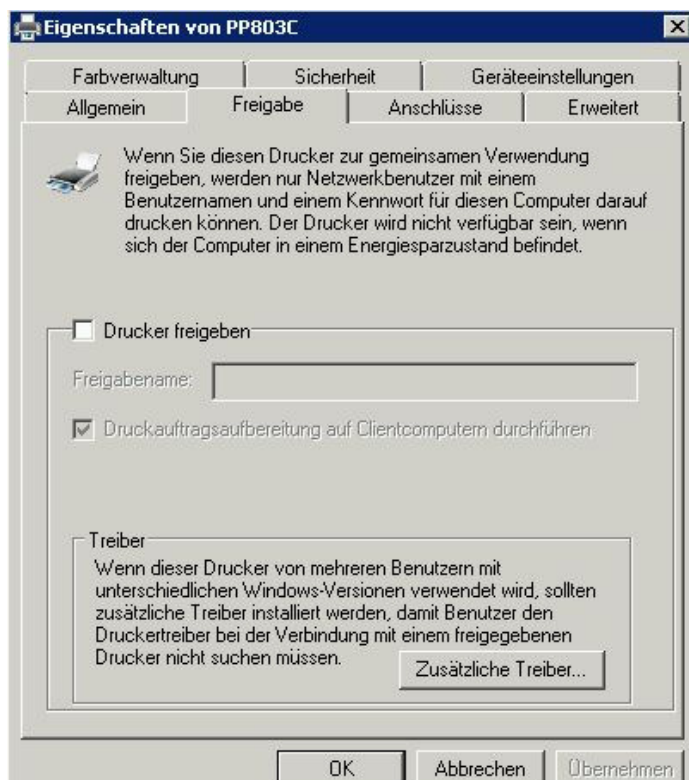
Eigenschaften von PP803C

Farbverwaltung
Sicherheit
Geräteeinstellungen
Allgemein
Freigabe
Anschlüsse
Erweitert

Wenn Sie diesen Drucker zur gemeinsamen Verwendung freigeben, werden nur Netzwerkbenutzer mit einem Benutzernamen und einem Kennwort für diesen Computer darauf drucken können. Der Drucker wird nicht verfügbar sein, wenn sich der Computer in einem Energiesparzustand befindet.

Drucker freigeben

Freigabename:

Druckauftragsaufbereitung auf Clientcomputern durchführen

Treiber

Wenn dieser Drucker von mehreren Benutzern mit unterschiedlichen Windows-Versionen verwendet wird, sollten zusätzliche Treiber installiert werden, damit Benutzer den Druckertreiber bei der Verbindung mit einem freigegebenen Drucker nicht suchen müssen.

Zusätzliche Treiber...

OK
Abbrechen
Übernehmen